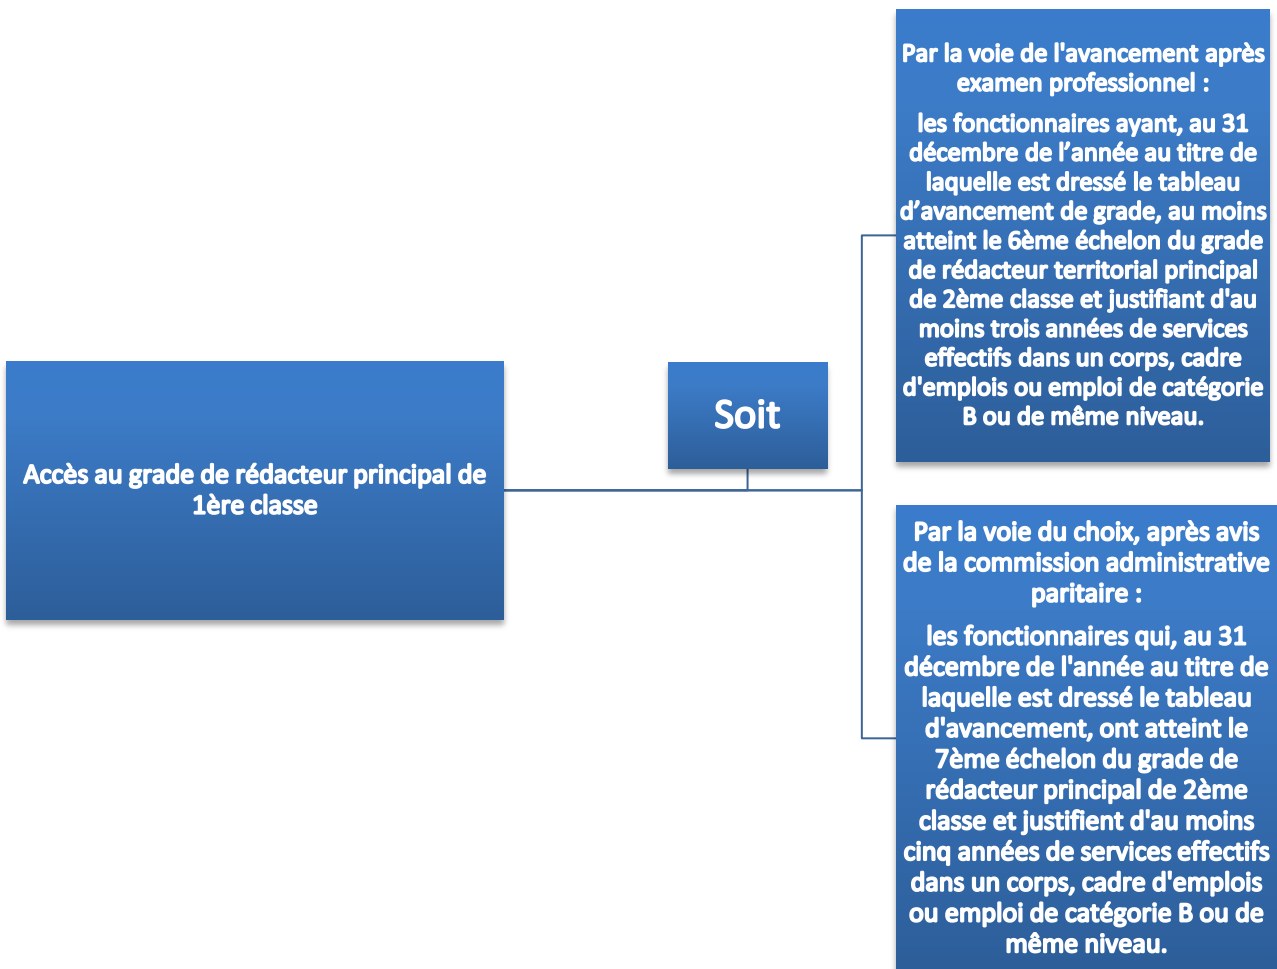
Accès au grade de rédacteur principal de 1ère classe

Soit

Par la voie de l'avancement après examen professionnel :

les fonctionnaires ayant, au 31 décembre de l’année au titre de laquelle est dressé le tableau d’avancement de grade, au moins atteint le 6ème échelon du grade de rédacteur territorial principal de 2ème classe et justifiant d'au moins trois années de services effectifs dans un corps, cadre d'emplois ou emploi de catégorie B ou de même niveau.

Par la voie du choix, après avis de la commission administrative paritaire :

les fonctionnaires qui, au 31 décembre de l'année au titre de laquelle est dressé le tableau d'avancement, ont atteint le 7ème échelon du grade de rédacteur principal de 2ème classe et justifient d'au moins cinq années de services effectifs dans un corps, cadre d'emplois ou emploi de catégorie B ou de même niveau.